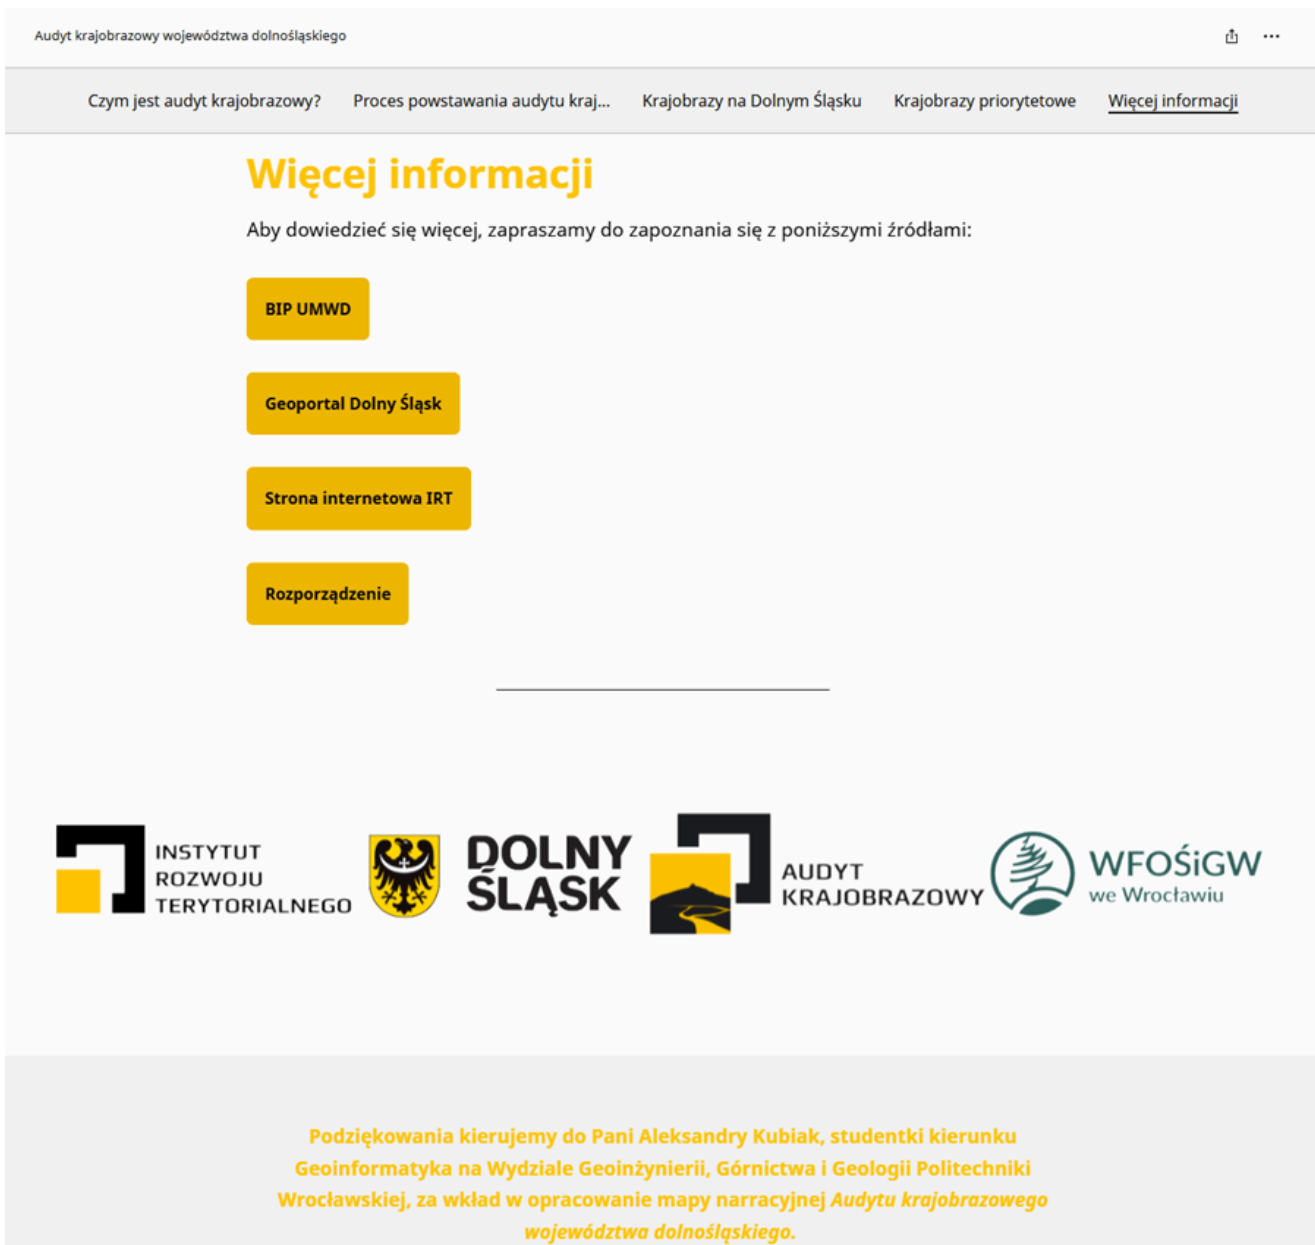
Audyt krajobrazowy województwa dolnośląskiego

Czym jest audyt krajobrazowy? Proces powstawania audytu kraj... Krajobrazy na Dolnym Śląsku Krajobrazy priorytetowe Więcej informacji

Więcej informacji

Aby dowiedzieć się więcej, zapraszamy do zapoznania się z poniższymi źródłami:

BIP UMWD

Geoportal Dolny Śląsk

Strona internetowa IRT

Rozporządzenie

INSTYTUT ROZWOJU TERYTORIALNEGO

DOLNY ŚLĄSK

AUDYT KRAJOBRAZOWY

WFOŚiGW we Wrocławiu

Podziękowania kierujemy do Pani Aleksandry Kubiak, studentki kierunku Geoinformatyka na Wydziale Geoinżynierii, Górnictwa i Geologii Politechniki Wrocławskiej, za wkład w opracowanie mapy narracyjnej Audytu krajobrazowego województwa dolnośląskiego.